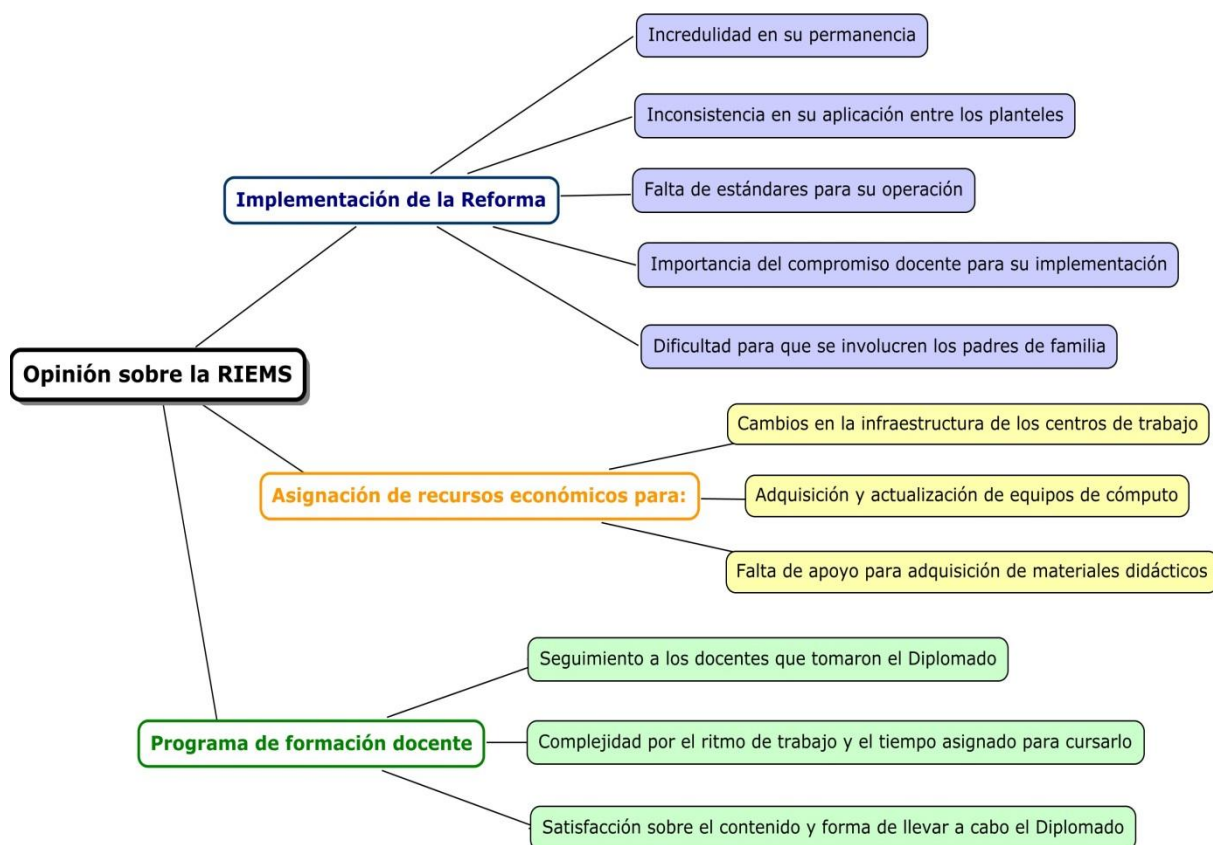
Opinión sobre la RIEMS

Implementación de la Reforma

Incredulidad en su permanencia

Inconsistencia en su aplicación entre los planteles

Falta de estándares para su operación

Importancia del compromiso docente para su implementación

Dificultad para que se involucren los padres de familia

Asignación de recursos económicos para:

Cambios en la infraestructura de los centros de trabajo

Adquisición y actualización de equipos de cómputo

Falta de apoyo para adquisición de materiales didácticos

Programa de formación docente

Seguimiento a los docentes que tomaron el Diplomado

Complejidad por el ritmo de trabajo y el tiempo asignado para cursarlo

Satisfacción sobre el contenido y forma de llevar a cabo el Diplomado